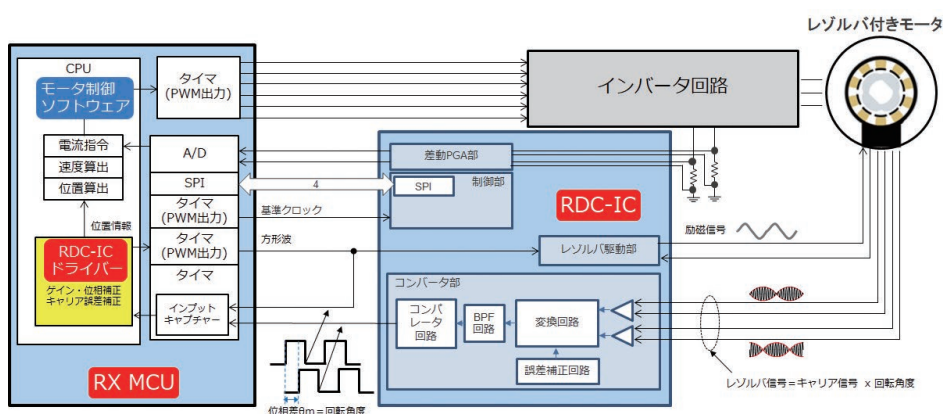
レゾルバ付きモータ

CPU

モータ制御
ソフトウェア

タイマ
(PWM出力)

インバータ回路

電流指令

速度算出

位置算出

A/D

差動PGA部

SPI

4

SPI

制御部

RDC-IC

タイマ
(PWM出力)

基準クロック

位置情報

RDC-IC
ドライバー

タイマ
(PWM出力)

方形波

励磁信号

レゾルバ駆動部

タイマ

ゲイン・位相補正
キャリア誤差補正

コンバータ部

インプット
キャプチャー

コンパレータ
回路

BPF
回路

変換回路

誤差補正回路

RX MCU

位相差θm＝回転角度

レゾルバ信号＝キャリア信号 x 回転角度